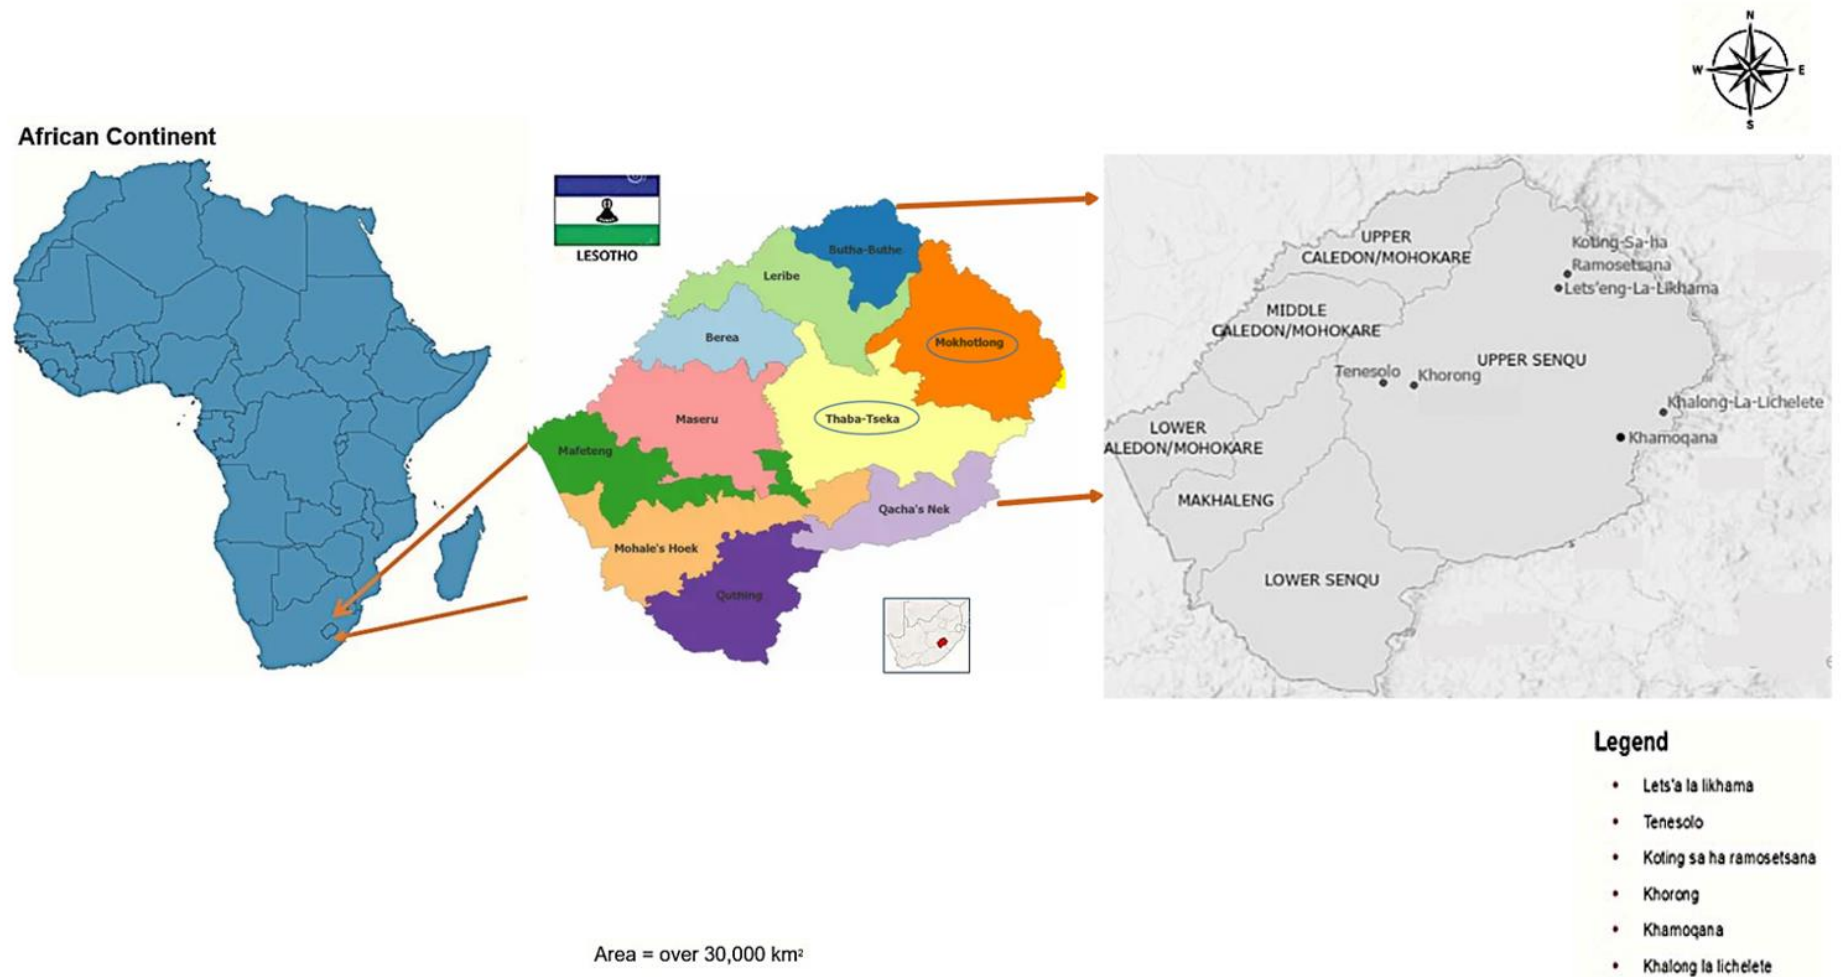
N
W
E
S

African Continent

LESOTHO

Butha-Buthe
Leribe
Berea
Mokhotlong
Maseru
Thaba-Tseka
Mafeteng
Qacha's Nek
Mohale's Hoek
Quthing

UPPER CALEDON/MOHOKARE
Koting-Sa-Ha Ramosetsana
Lets'eng-La-Likhama
MIDDLE CALEDON/MOHOKARE
UPPER SENQU
Tenesolo
Khorong
Khalong-La-Lichelete
LOWER ALEDON/MOHOKARE
Khamoqana
MAKHALENG
LOWER SENQU

Legend
• Lets'a la likhama
• Tenesolo
• Koting sa ha ramosetsana
• Khorong
• Khamoqana
• Khalong la lichelete

Area = over 30,000 km$^2$